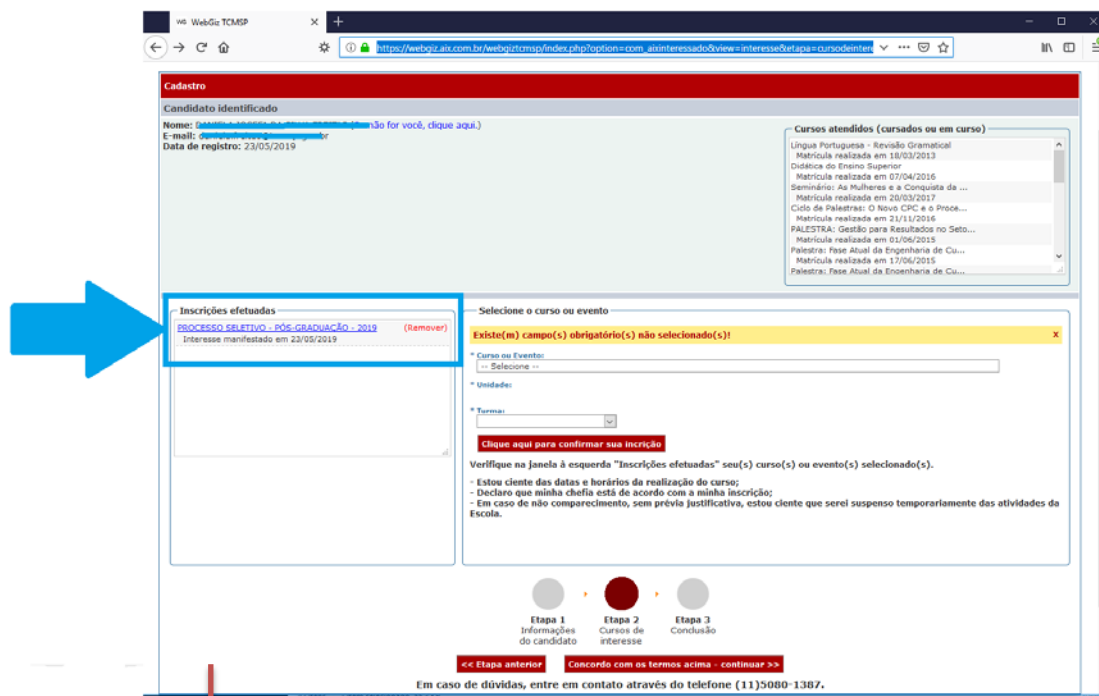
WebGiz TCMSP

https://webgiz.aix.com.br/webgiztcmsp/index.php?option=com_aixinteressado&view=interesse&etapa=cursodeinter

Cadastro

Candidato identificado

Nome: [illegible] (Se não for você, clique aqui.)
E-mail: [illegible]
Data de registro: 23/05/2019

Cursos atendidos (cursados ou em curso)
Língua Portuguesa - Revisão Gramatical
Matrícula realizada em 18/03/2013
Didática do Ensino Superior
Matrícula realizada em 07/04/2016
Seminário: As Mulheres e a Conquista da ...
Matrícula realizada em 20/03/2017
Ciclo de Palestras: O Novo CPC e o Proce...
Matrícula realizada em 21/11/2016
PALESTRA: Gestão para Resultados no Seto...
Matrícula realizada em 01/06/2015
Palestra: Fase Atual da Engenharia de Cu...
Matrícula realizada em 17/06/2015
Palestra: Fase Atual da Engenharia de Cu...

Inscrições efetuadas
PROCESSO SELETIVO - PÓS-GRADUAÇÃO - 2019 (Remover)
Interesse manifestado em 23/05/2019

Selecione o curso ou evento
Existe(m) campo(s) obrigatório(s) não selecionado(s)! x
* Curso ou Evento:
-- Selecione --
* Unidade:
* Turma:
Clique aqui para confirmar sua incrição
Verifique na janela à esquerda "Inscrições efetuadas" seu(s) curso(s) ou evento(s) selecionado(s).

- Estou ciente das datas e horários da realização do curso;
- Declaro que minha chefia está de acordo com a minha inscrição;
- Em caso de não comparecimento, sem prévia justificativa, estou ciente que serei suspenso temporariamente das atividades da Escola.

Etapa 1
Informações do candidato
Etapa 2
Cursos de interesse
Etapa 3
Conclusão

<< Etapa anterior
Concordo com os termos acima - continuar >>

Em caso de dúvidas, entre em contato através do telefone (11)5080-1387.